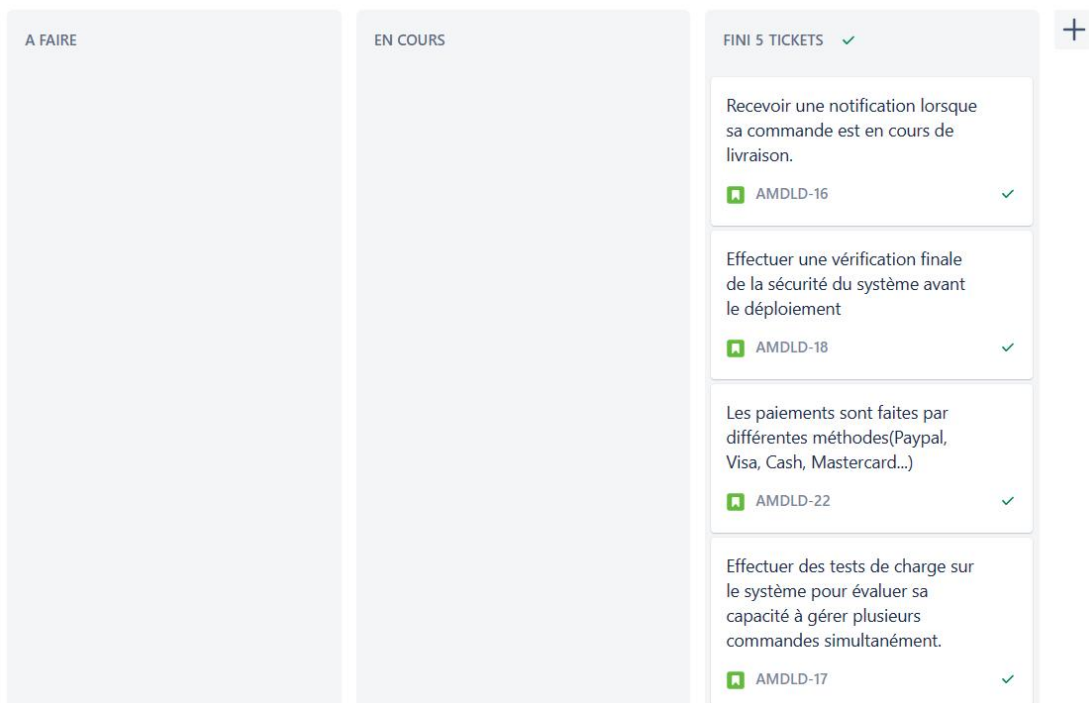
A FAIRE

EN COURS

FINI 5 TICKETS ✓

+

Recevoir une notification lorsque sa commande est en cours de livraison.

AMDLD-16 ✓

Effectuer une vérification finale de la sécurité du système avant le déploiement

AMDLD-18 ✓

Les paiements sont faites par différentes méthodes(Paypal, Visa, Cash, Mastercard...)

AMDLD-22 ✓

Effectuer des tests de charge sur le système pour évaluer sa capacité à gérer plusieurs commandes simultanément.

AMDLD-17 ✓